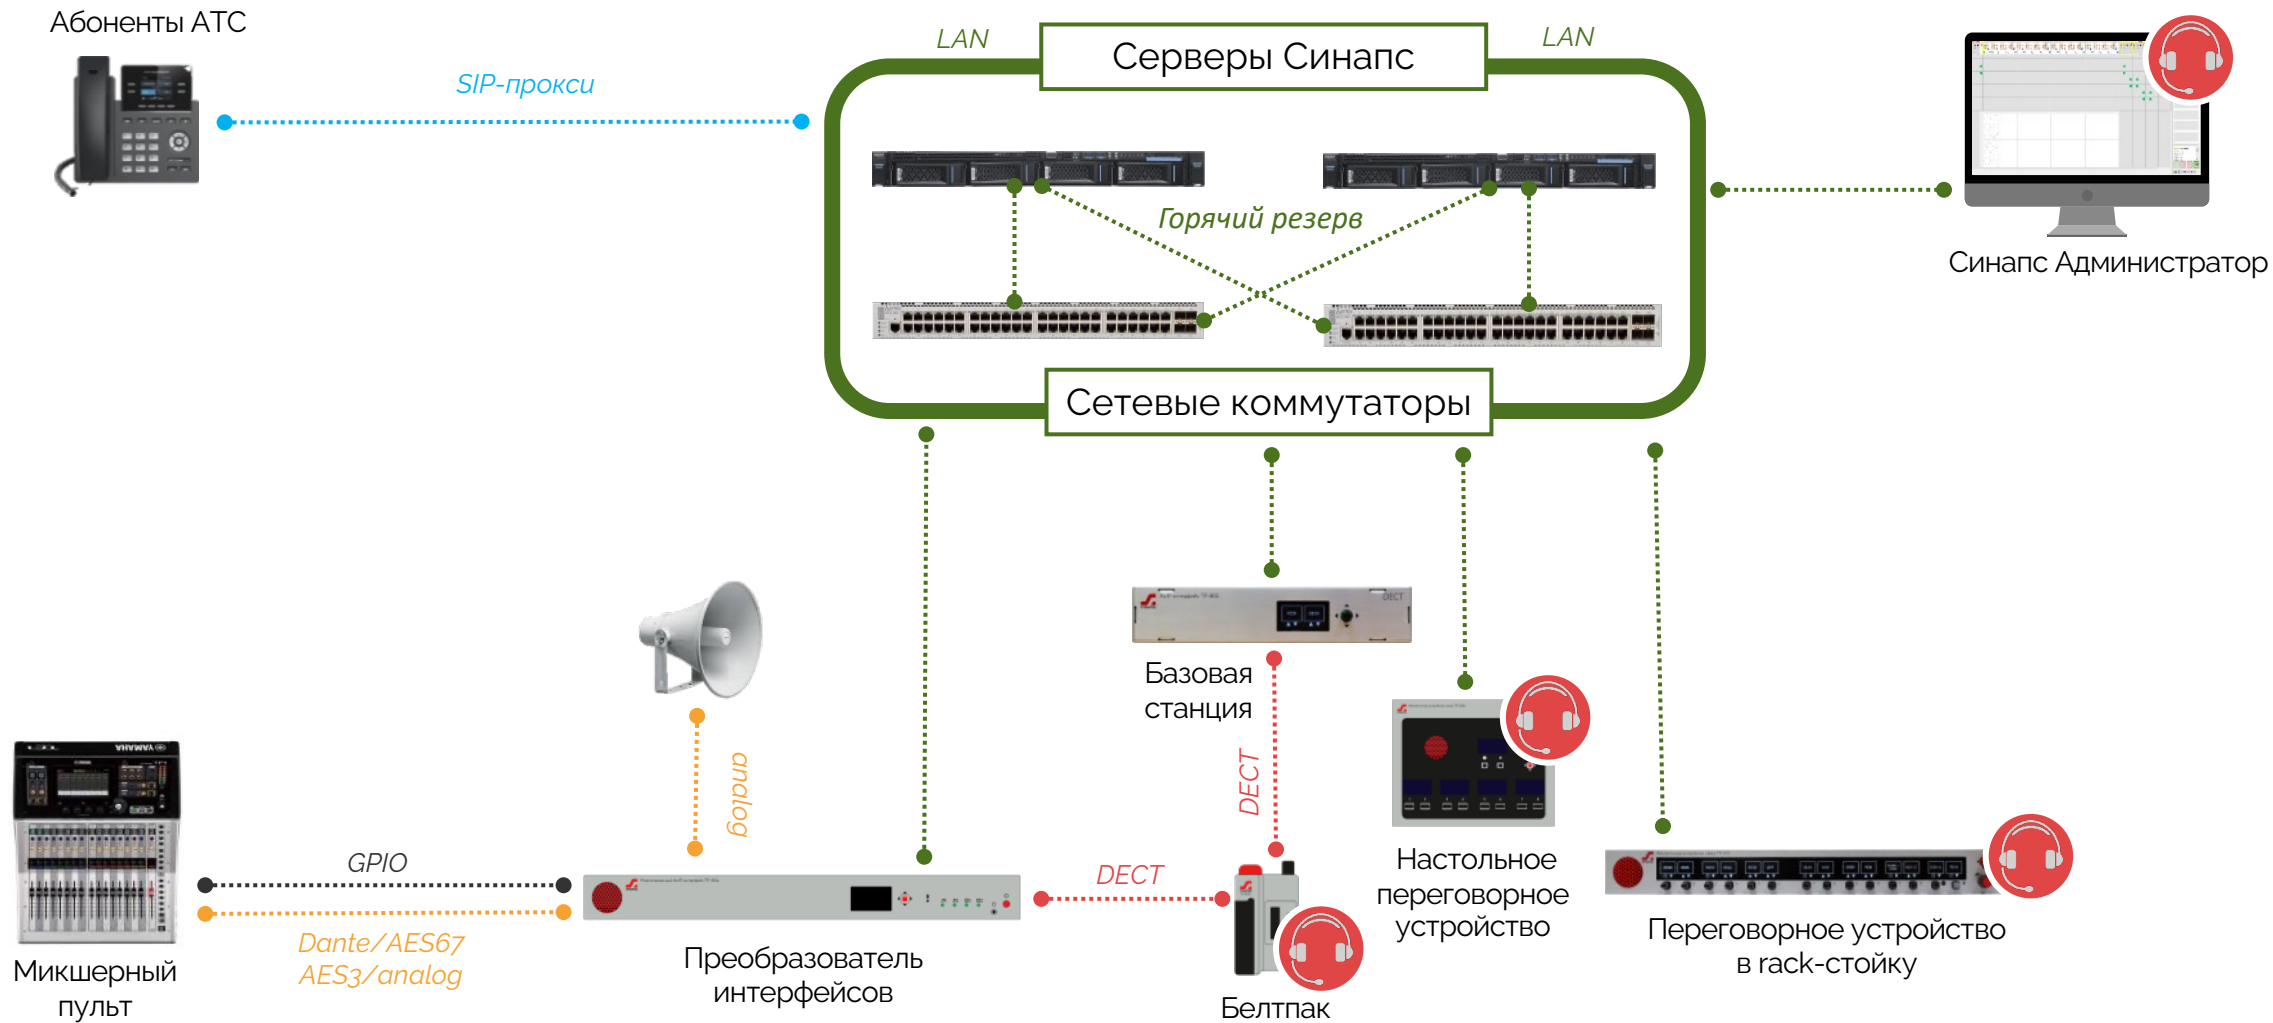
Абоненты АТС

SIP-прокси

LAN

Серверы Синапс

LAN

Горячий резерв

Сетевые коммутаторы

Синапс Администратор

analog

Базовая станция

DECT

Настольное переговорное устройство

Переговорное устройство в rack-стойку

Микшерный пульт

GPIO

Dante/AES67
AES3/analog

Преобразователь интерфейсов

DECT

Белтпак